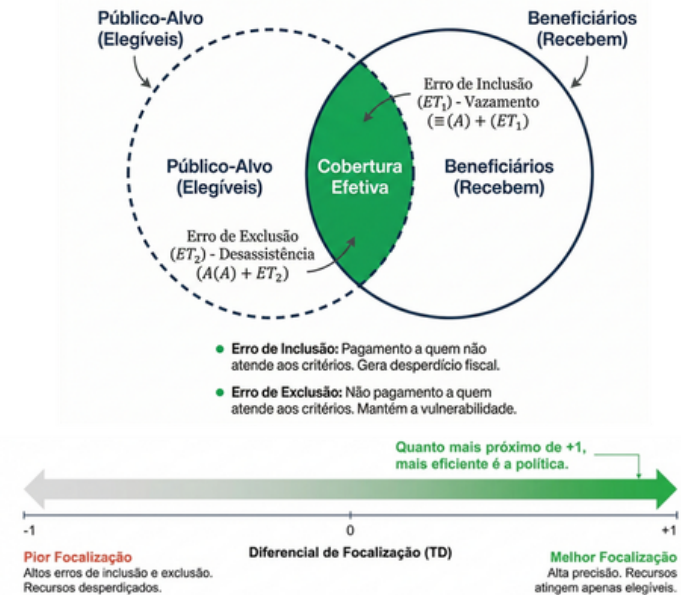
Público-Alvo
(Elegíveis)

Beneficiários
(Recebem)

Erro de Inclusão
$(ET_1)$ - Vazamento
$(\equiv(A) + (ET_1)$

Público-Alvo
(Elegíveis)

Cobertura
Efetiva

Beneficiários
(Recebem)

Erro de Exclusão
$(ET_2)$ - Desassistência
$(A(A) + ET_2)$

● **Erro de Inclusão:** Pagamento a quem não atende aos critérios. Gera desperdício fiscal.

● **Erro de Exclusão:** Não pagamento a quem atende aos critérios. Mantém a vulnerabilidade.

Quanto mais próximo de +1,
mais eficiente é a política.

-1

0

+1

Pior Focalização
Altos erros de inclusão e exclusão.
Recursos desperdiçados.

Diferencial de Focalização (TD)

Melhor Focalização
Alta precisão. Recursos
atingem apenas elegíveis.